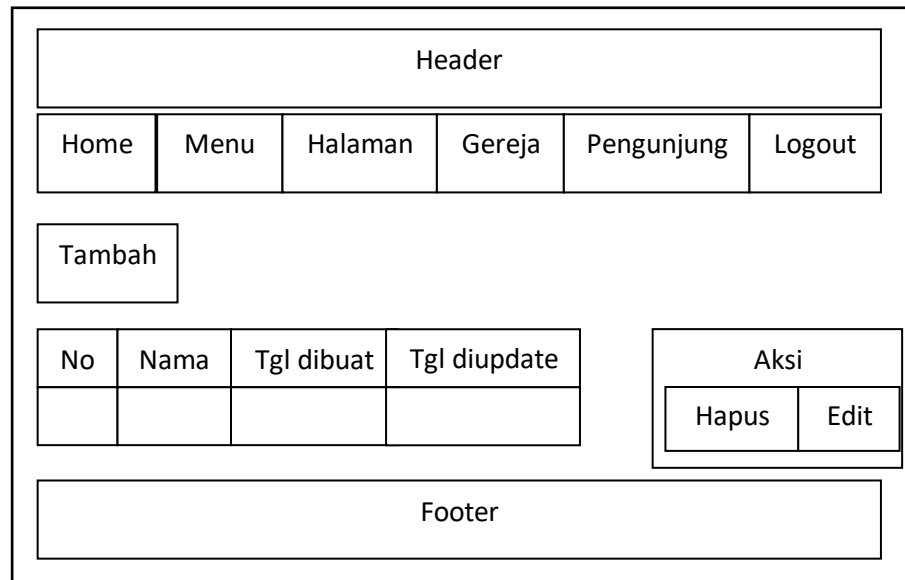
Header

| Home | Menu | Halaman | Gereja | Pengunjung | Logout |
|---|---|---|---|---|---|

Tambah

| No | Nama | Tgl dibuat | Tgl diupdate |
|---|---|---|---|
| | | | |

Aksi

| Hapus | Edit |
|---|---|

Footer